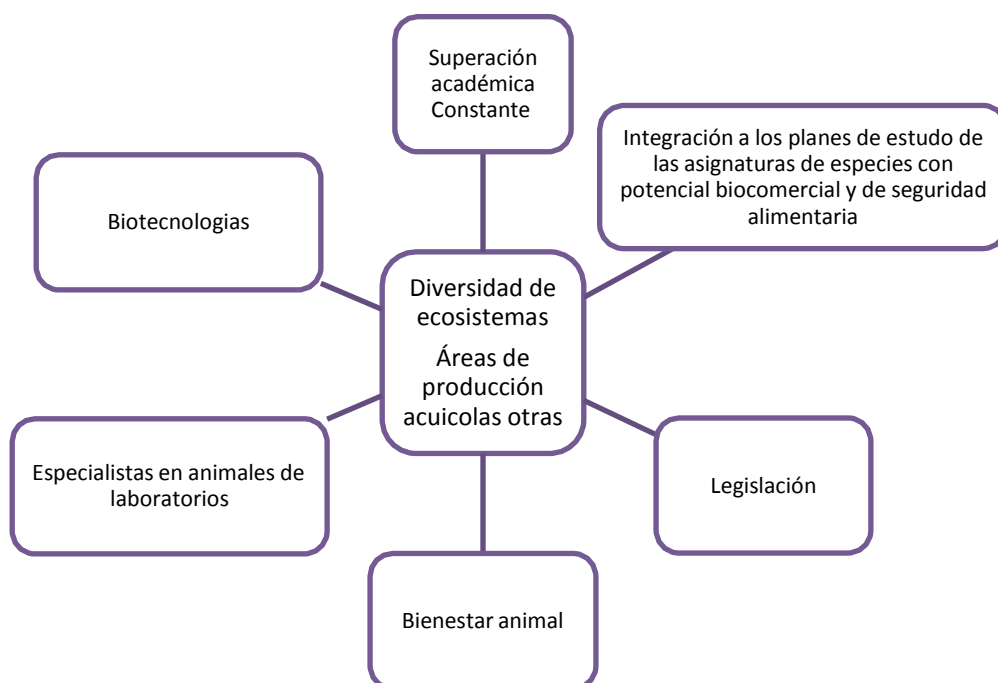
Superación académica Constante

Integración a los planes de estudo de las asignaturas de especies con potencial biocomercial y de seguridad alimentaria

Biotecnologias

Diversidad de ecosistemas

Áreas de producción acuicolas otras

Especialistas en animales de laboratorios

Legislación

Bienestar animal